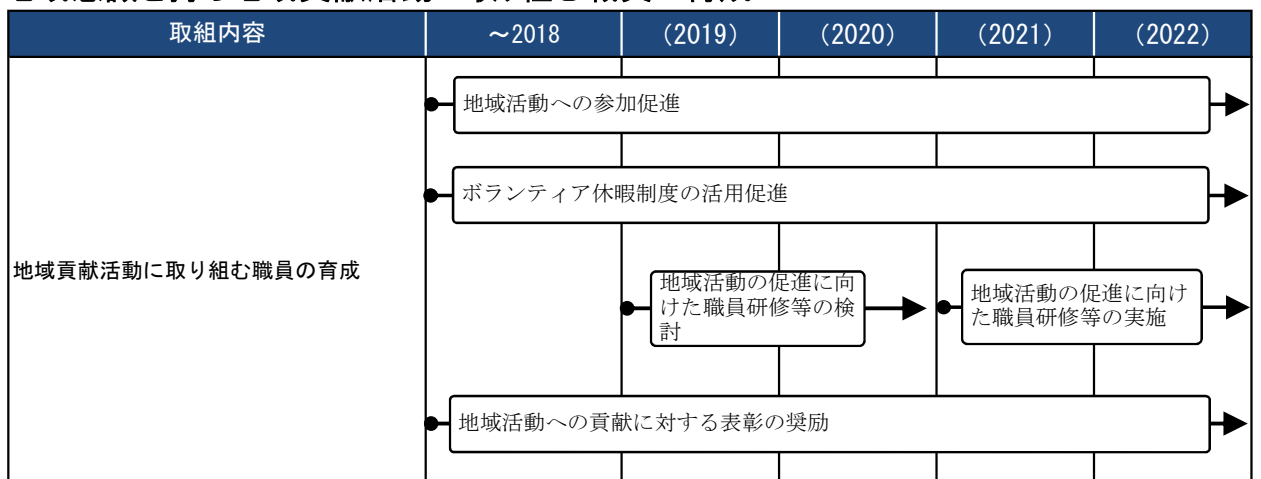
| 取組内容 | ～2018 | (2019) | (2020) | (2021) | (2022) |
|---|---|---|---|---|---|
| 地域貢献活動に取り組む職員の育成 | 地域活動への参加促進 | | | | |
| | ボランティア休暇制度の活用促進 | | | | |
| | | 地域活動の促進に向けた職員研修等の検討 | | 地域活動の促進に向けた職員研修等の実施 | |
| | 地域活動への貢献に対する表彰の奨励 | | | | |